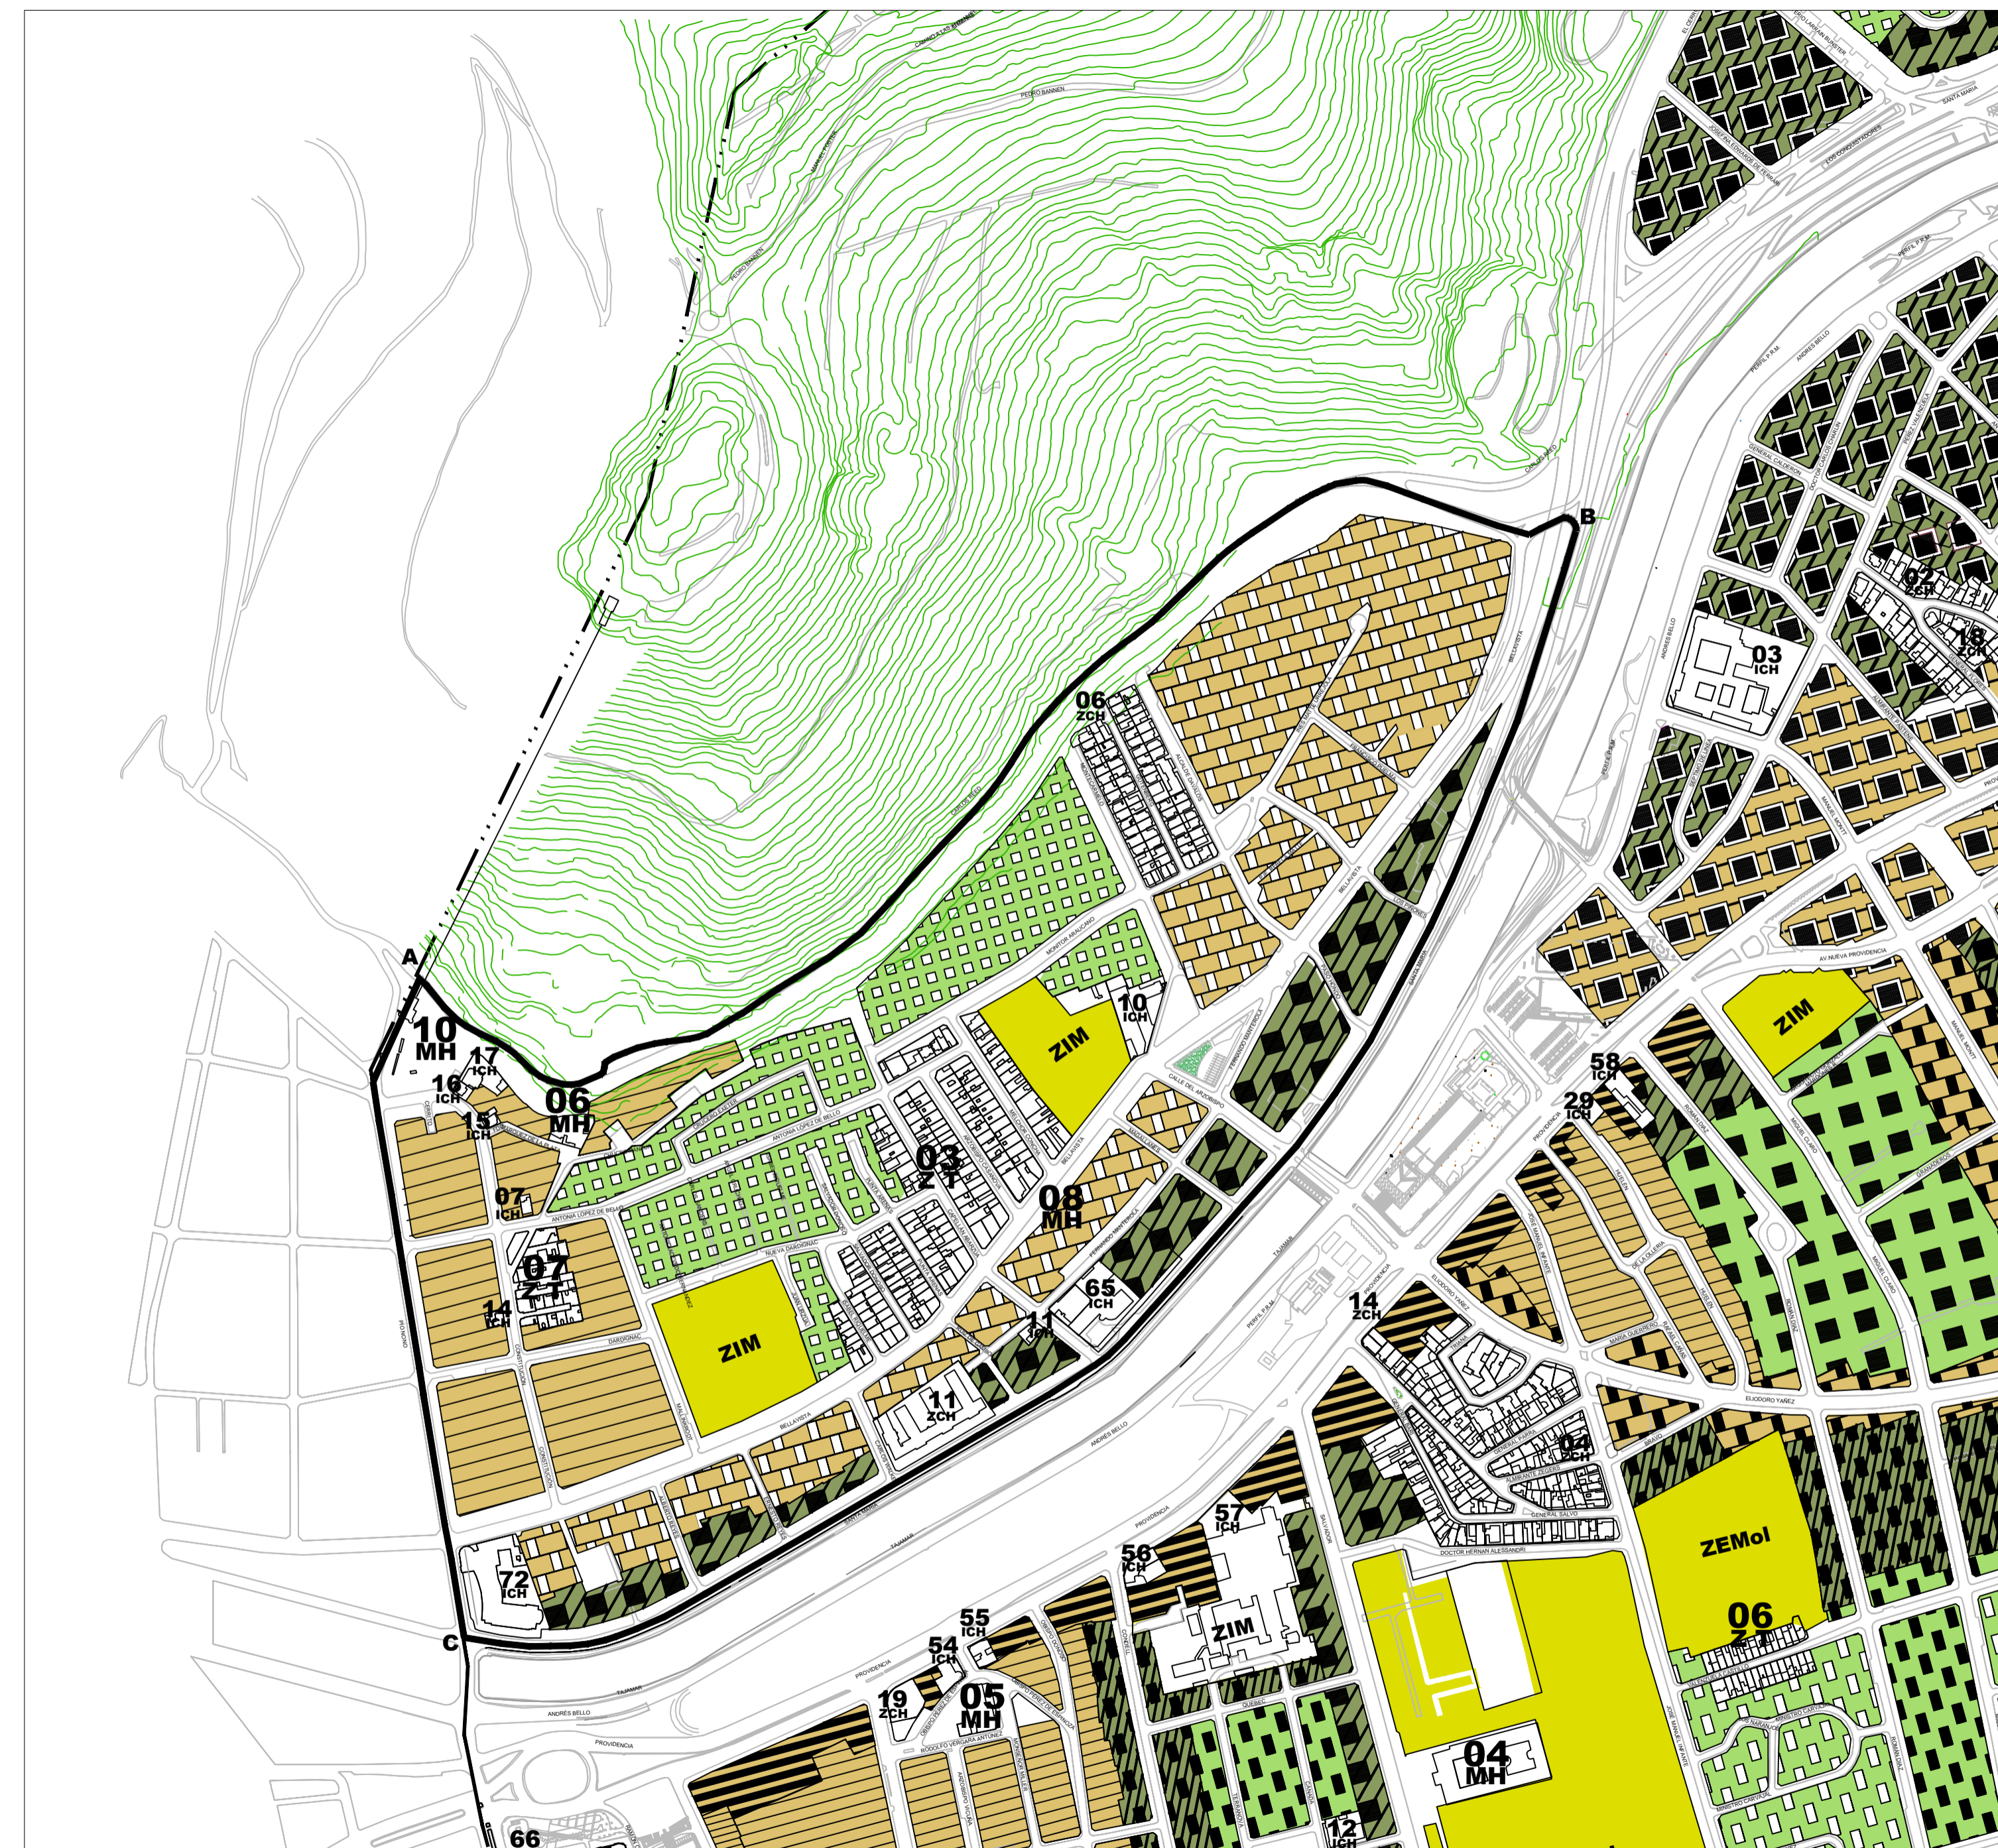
B
A
C
10
MH
17
ICH
16
ICH
06
MH
15
ICH
07
ICH
07
ZT
14
ICH
ZIM
03
ZT
08
MH
ZIM
10
ICH
06
ZCH
65
ICH
11
ICH
11
ZCH
72
ICH
02
ZCH
03
ICH
18
ZCH
ZIM
58
ICH
29
ICH
14
ZCH
04
ZCH
ZEMol
06
57
ICH
56
ICH
ZIM
55
ICH
54
ICH
05
MH
19
ZCH
04
MH
12
ICH
66
AV NUEVA PROVIDENCIA
ELIODORO YAÑEZ
GENERAL SALVO
DOCTOR HERNAN ALESSANDRI
ANDRES BELLO
PROVIDENCIA
BELLAVISTA
ANTONIA LOPEZ DE BELLO
DARDIGNAC
PIO NONO